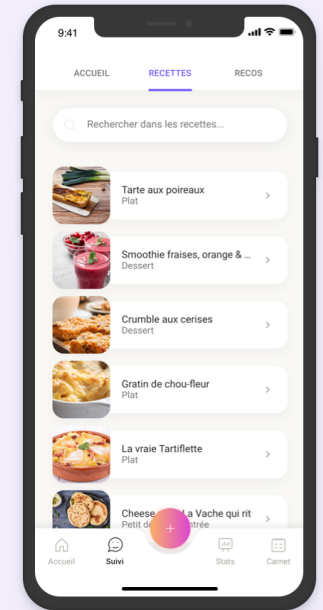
9:41

ACCUEIL RECETTES RECOS

Rechercher dans les recettes...

Tarte aux poireaux
Plat

Smoothie fraises, orange & ...
Dessert

Crumble aux cerises
Dessert

Gratin de chou-fleur
Plat

La vraie Tartiflette
Plat

Chees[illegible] La Vache qui rit
Petit de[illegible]trée

+

Accueil Suivi Stats Carnet